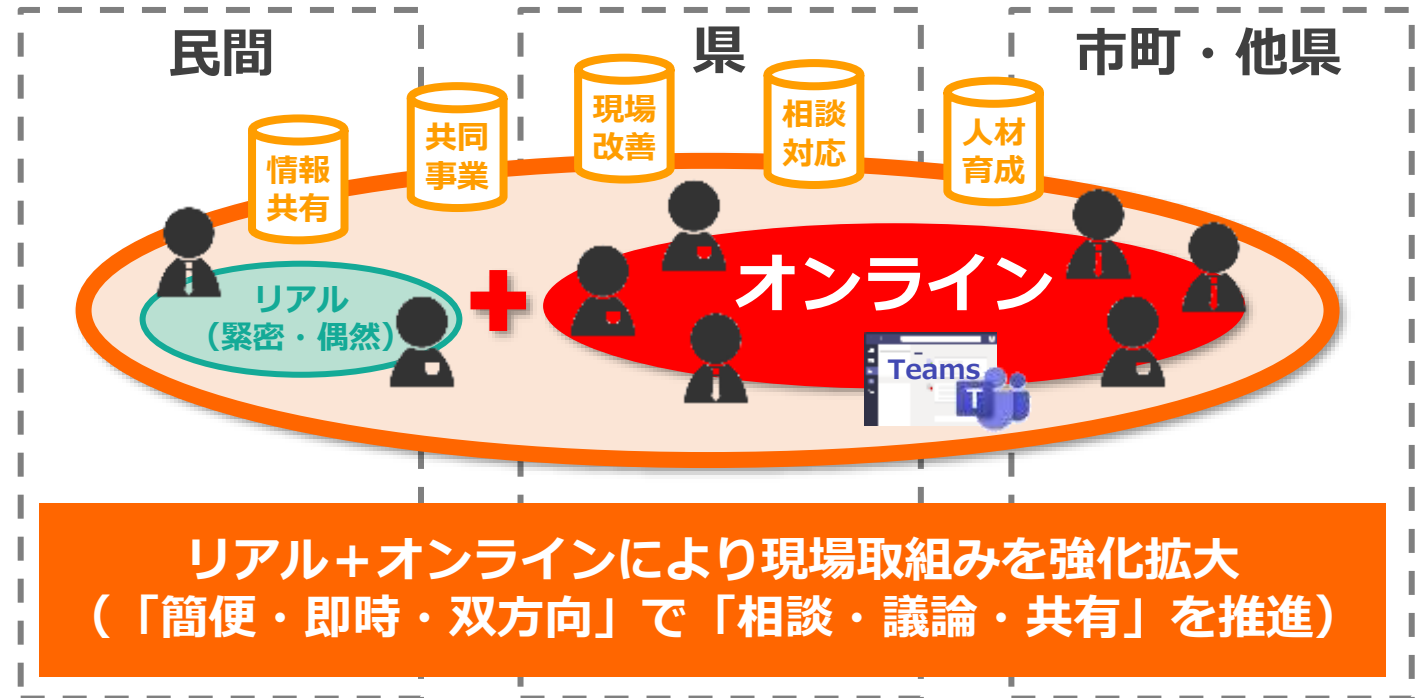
民間

県

市町・他県

情報共有

共同事業

現場改善

相談対応

人材育成

リアル
（緊密・偶然）

オンライン

Teams

リアル＋オンラインにより現場取組みを強化拡大
（「簡便・即時・双方向」で「相談・議論・共有」を推進）